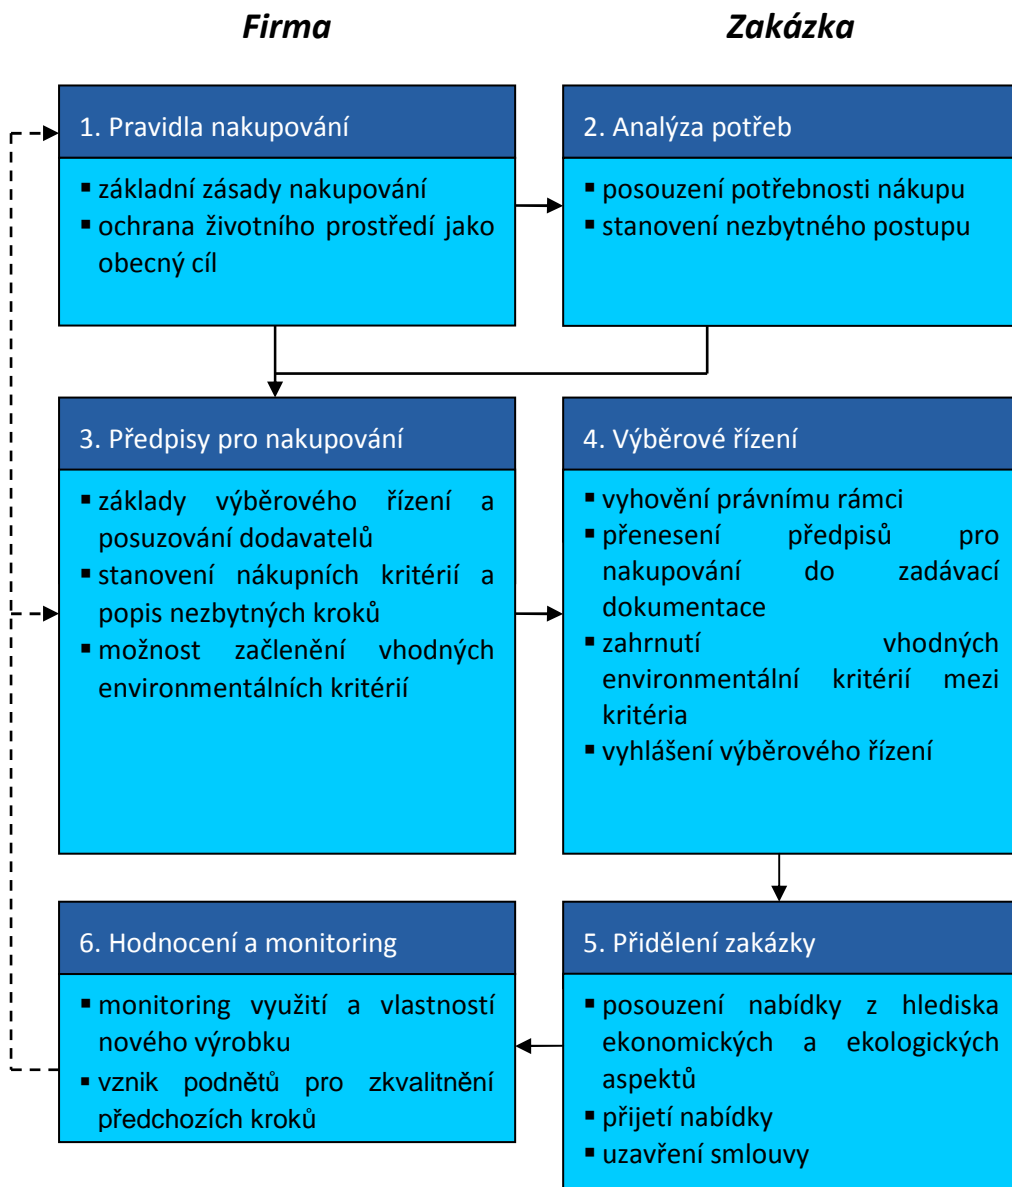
Firma

Zakázka

1. Pravidla nakupování

▪ základní zásady nakupování
▪ ochrana životního prostředí jako obecný cíl

2. Analýza potřeb

▪ posouzení potřebnosti nákupu
▪ stanovení nezbytného postupu

3. Předpisy pro nakupování

▪ základy výběrového řízení a posuzování dodavatelů
▪ stanovení nákupních kritérií a popis nezbytných kroků
▪ možnost začlenění vhodných environmentálních kritérií

4. Výběrové řízení

▪ vyhovění právnímu rámci
▪ přenesení předpisů pro nakupování do zadávací dokumentace
▪ zahrnutí vhodných environmentální kritérií mezi kritéria
▪ vyhlášení výběrového řízení

6. Hodnocení a monitoring

▪ monitoring využití a vlastností nového výrobku
▪ vznik podnětů pro zkvalitnění předchozích kroků

5. Přidělení zakázky

▪ posouzení nabídky z hlediska ekonomických a ekologických aspektů
▪ přijetí nabídky
▪ uzavření smlouvy